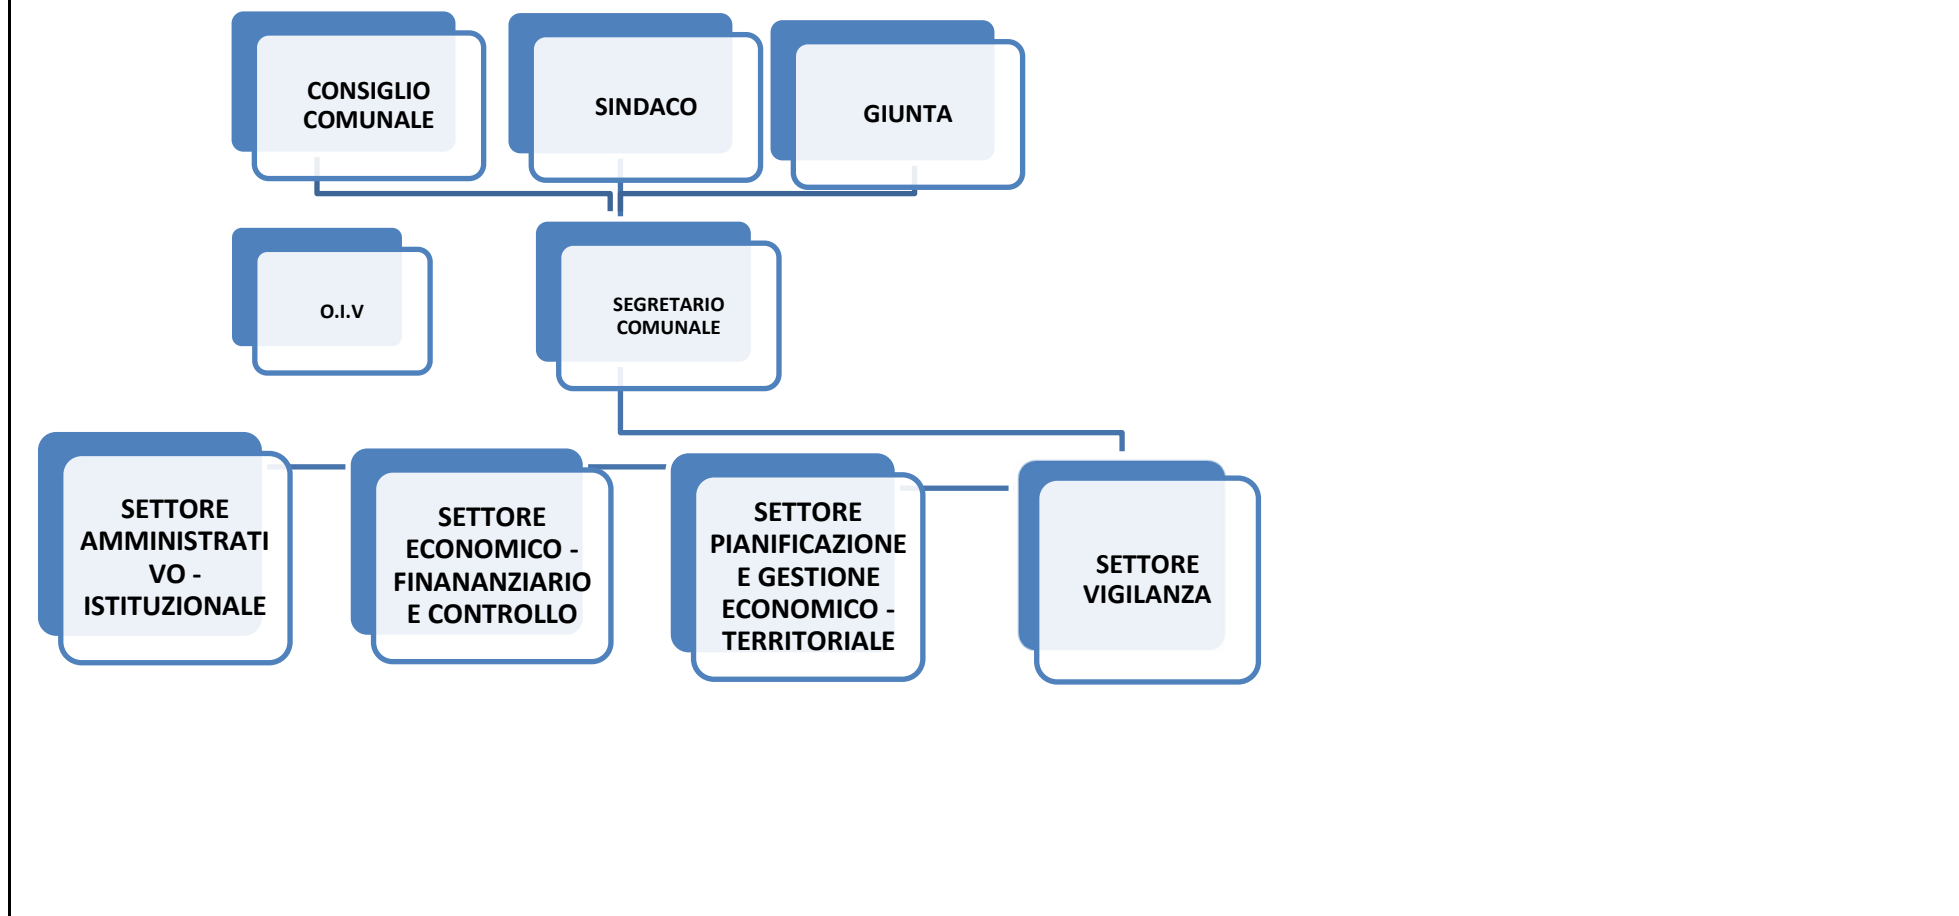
CONSIGLIO COMUNALE

SINDACO

GIUNTA

O.I.V

SEGRETARIO COMUNALE

SETTORE AMMINISTRATIVO - ISTITUZIONALE

SETTORE ECONOMICO - FINANANZIARIO E CONTROLLO

SETTORE PIANIFICAZIONE E GESTIONE ECONOMICO - TERRITORIALE

SETTORE VIGILANZA